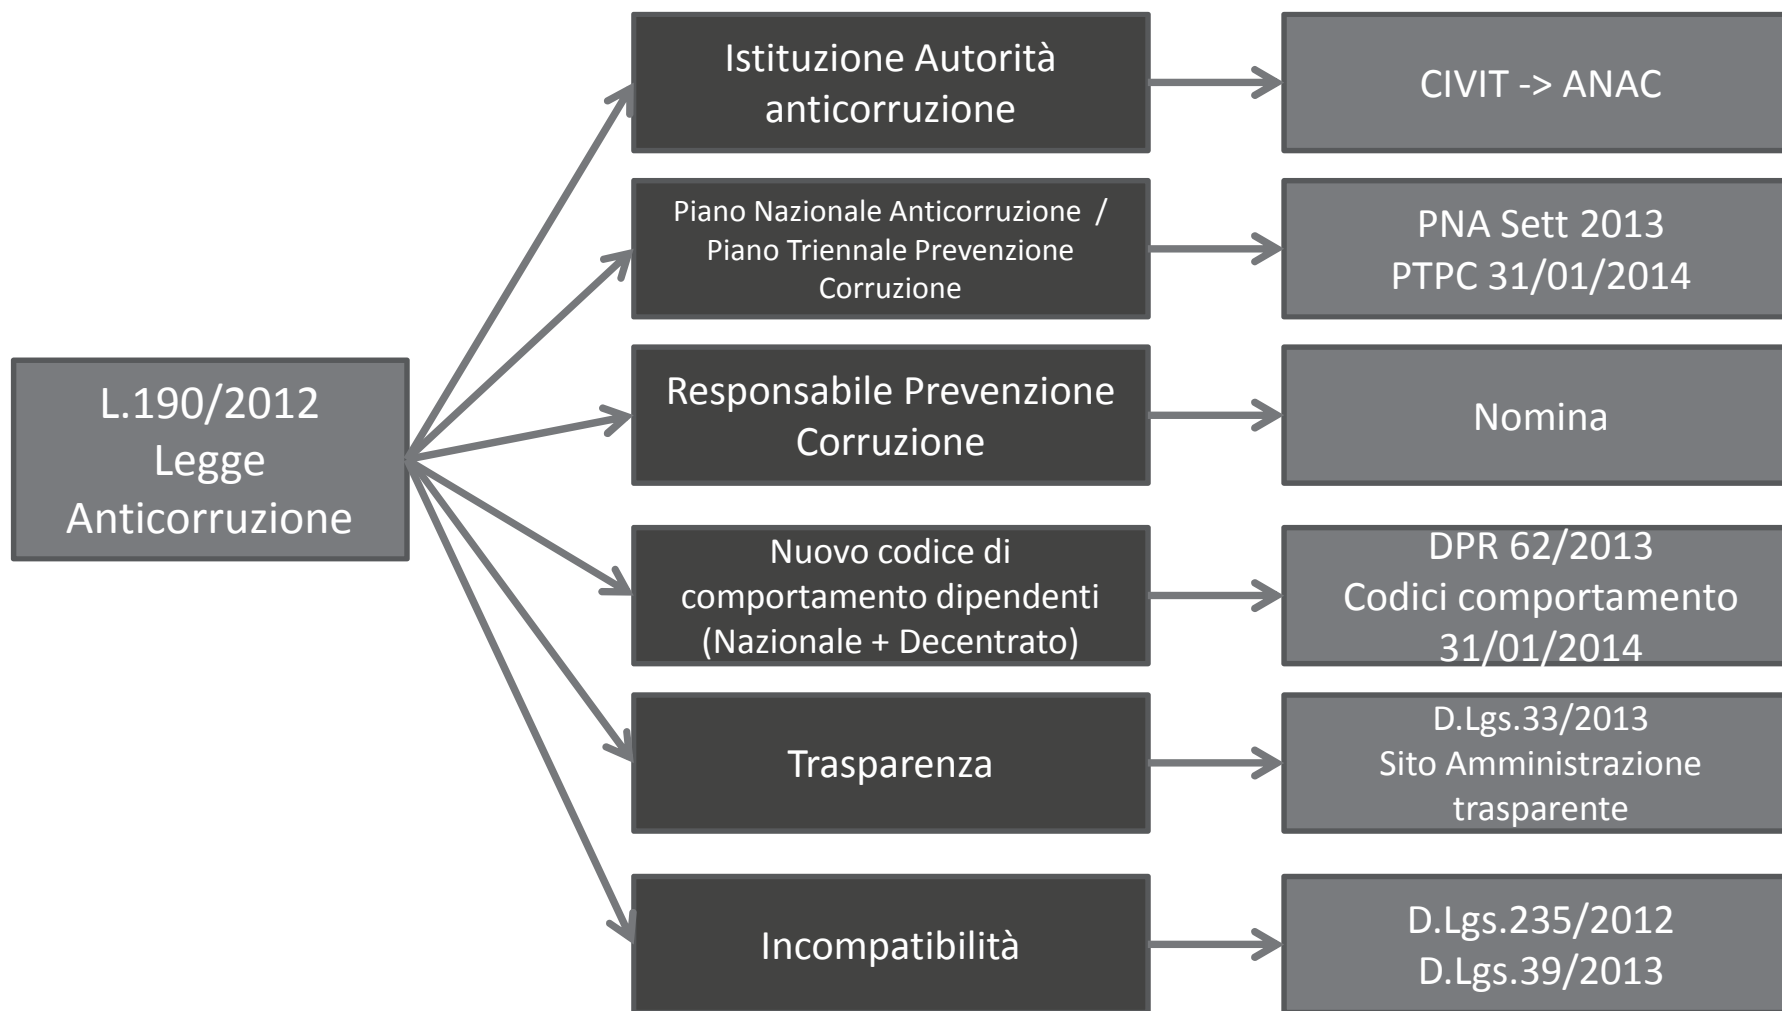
L.190/2012
Legge
Anticorruzione

Istituzione Autorità anticorruzione

CIVIT -> ANAC

Piano Nazionale Anticorruzione / Piano Triennale Prevenzione Corruzione

PNA Sett 2013
PTPC 31/01/2014

Responsabile Prevenzione Corruzione

Nomina

Nuovo codice di comportamento dipendenti (Nazionale + Decentrato)

DPR 62/2013
Codici comportamento
31/01/2014

Trasparenza

D.Lgs.33/2013
Sito Amministrazione trasparente

Incompatibilità

D.Lgs.235/2012
D.Lgs.39/2013